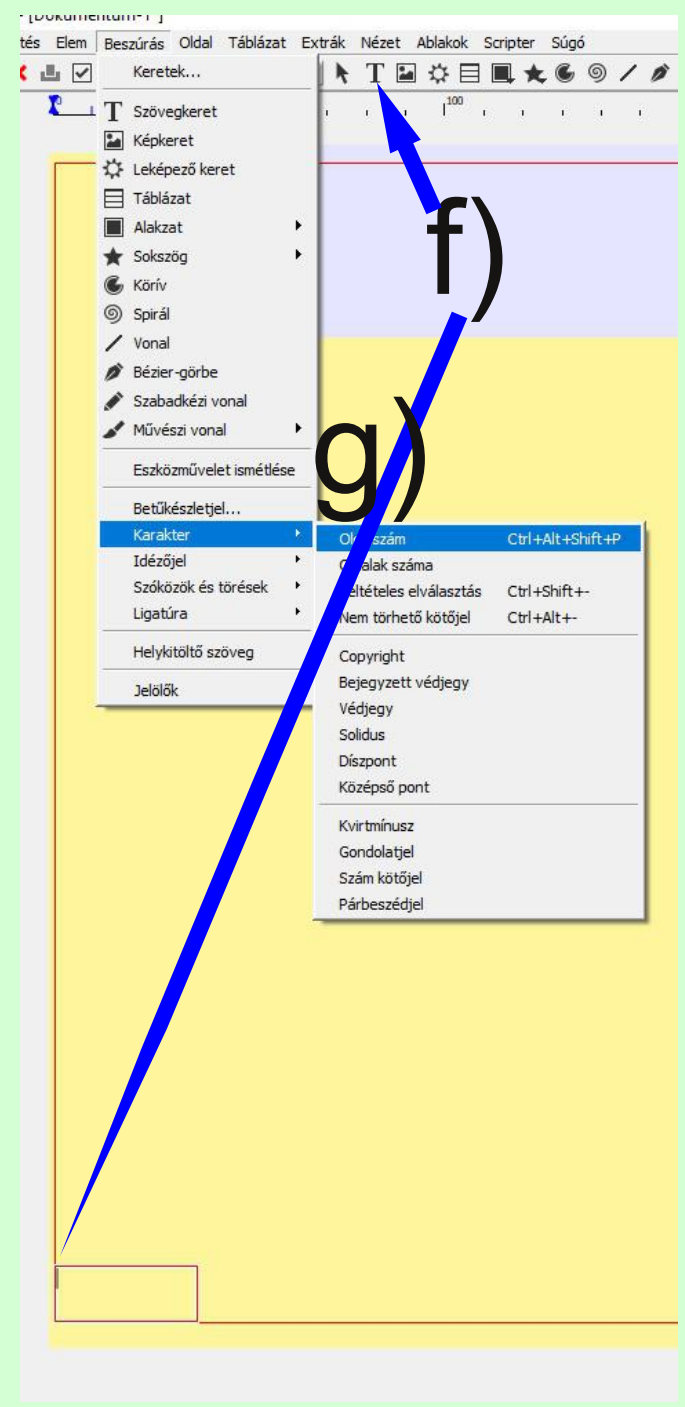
- [Dokumentum-1 ]

tés Elem Beszúrás Oldal Táblázat Extrák Nézet Ablakok Scripter Súgó

100

Keretek...
Szövegkeret
Képkeret
Leképező keret
Táblázat
Alakzat
Sokszög
Körív
Spirál
Vonal
Bézier-görbe
Szabadkézi vonal
Művészi vonal
Eszközművelet ismétlése
Betűkészletjel...
Karakter
Idézőjel
Szóközök és törések
Ligatúra
Helykitöltő szöveg
Jelölők

f)

g)

Ol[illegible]szám Ctrl+Alt+Shift+P
O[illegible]alak száma
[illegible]eltételes elválasztás Ctrl+Shift+-
Nem törhető kötőjel Ctrl+Alt+-
Copyright
Bejegyzett védjegy
Védjegy
Solidus
Díszpont
Középső pont
Kvirtmínusz
Gondolatjel
Szám kötőjel
Párbeszédjel